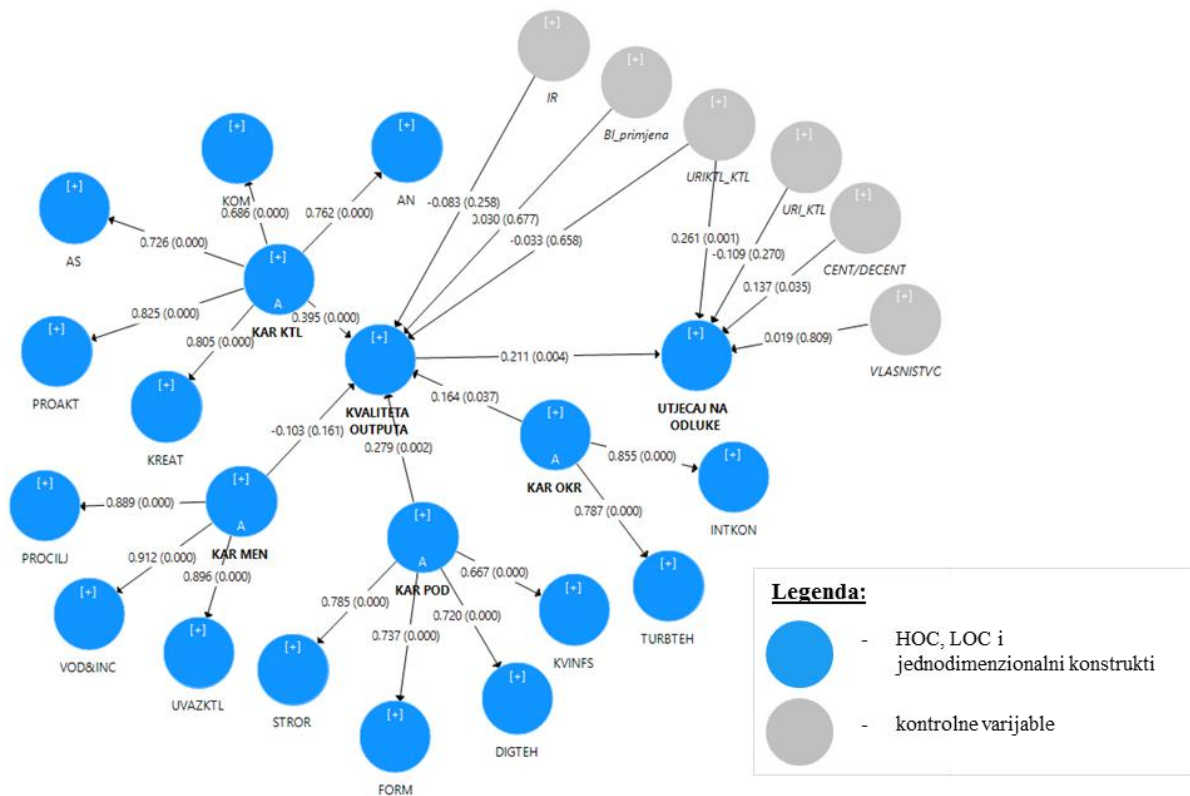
[+]
IR
[+]
BI_primjena
[+]
URIKTL_KTL
[+]
URI_KTL
[+]
CENT/DECENT
[+]
VLASNISTVC
[+]
KOM
[+]
AN
[+]
AS
0.686 (0.000)
0.762 (0.000)
0.726 (0.000)
[+]
A
KAR KTL
-0.083 (0.258)
0.030 (0.677)
-0.033 (0.658)
0.261 (0.001)
-0.109 (0.270)
0.137 (0.035)
0.019 (0.809)
[+]
PROAKT
0.825 (0.000)
0.805 (0.000)
0.395 (0.000)
[+]
KVALITETA OUTPUTA
0.211 (0.004)
[+]
UTJECAJ NA ODLUKE
[+]
KREAT
0.164 (0.037)
-0.103 (0.161)
0.279 (0.002)
[+]
A
KAR OKR
0.855 (0.000)
[+]
INTKON
[+]
PROCILJ
0.889 (0.000)
[+]
A
KAR MEN
0.912 (0.000)
0.896 (0.000)
[+]
A
KAR POD
0.787 (0.000)
0.667 (0.000)
0.785 (0.000)
0.737 (0.000)
0.720 (0.000)
[+]
TURBTEH
[+]
VOD&INC
[+]
UVAZKTL
[+]
STROR
[+]
FORM
[+]
DIGTEH
[+]
KVINFS
Legenda:
- HOC, LOC i jednodimenzionalni konstrukti
- kontrolne varijable